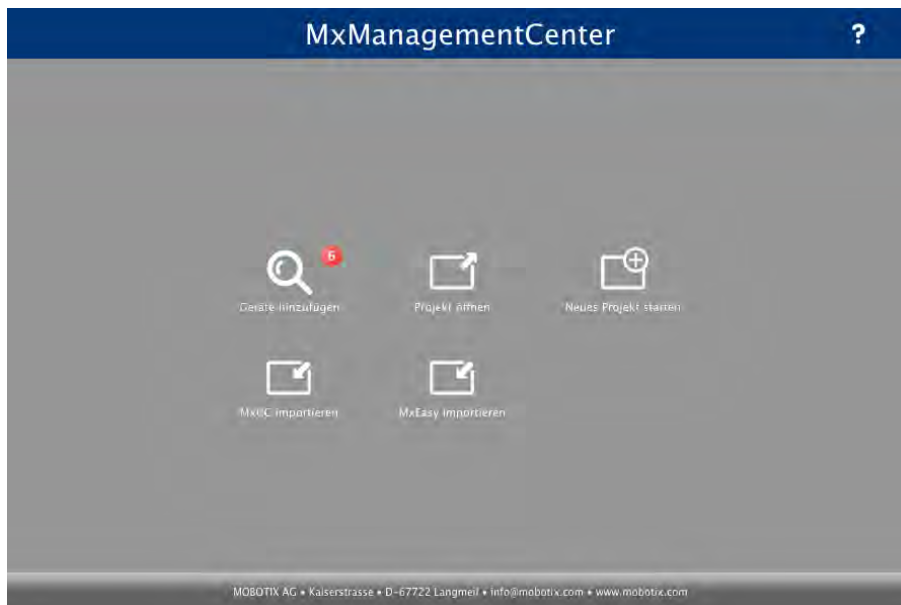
MxManagementCenter

?

6

Geräte hinzufügen

Projekt öffnen

Neues Projekt starten

MxCC importieren

MxEasy importieren

MOBOTIX AG • Kaiserstrasse • D-67722 Langmeil • info@mobotix.com • www.mobotix.com